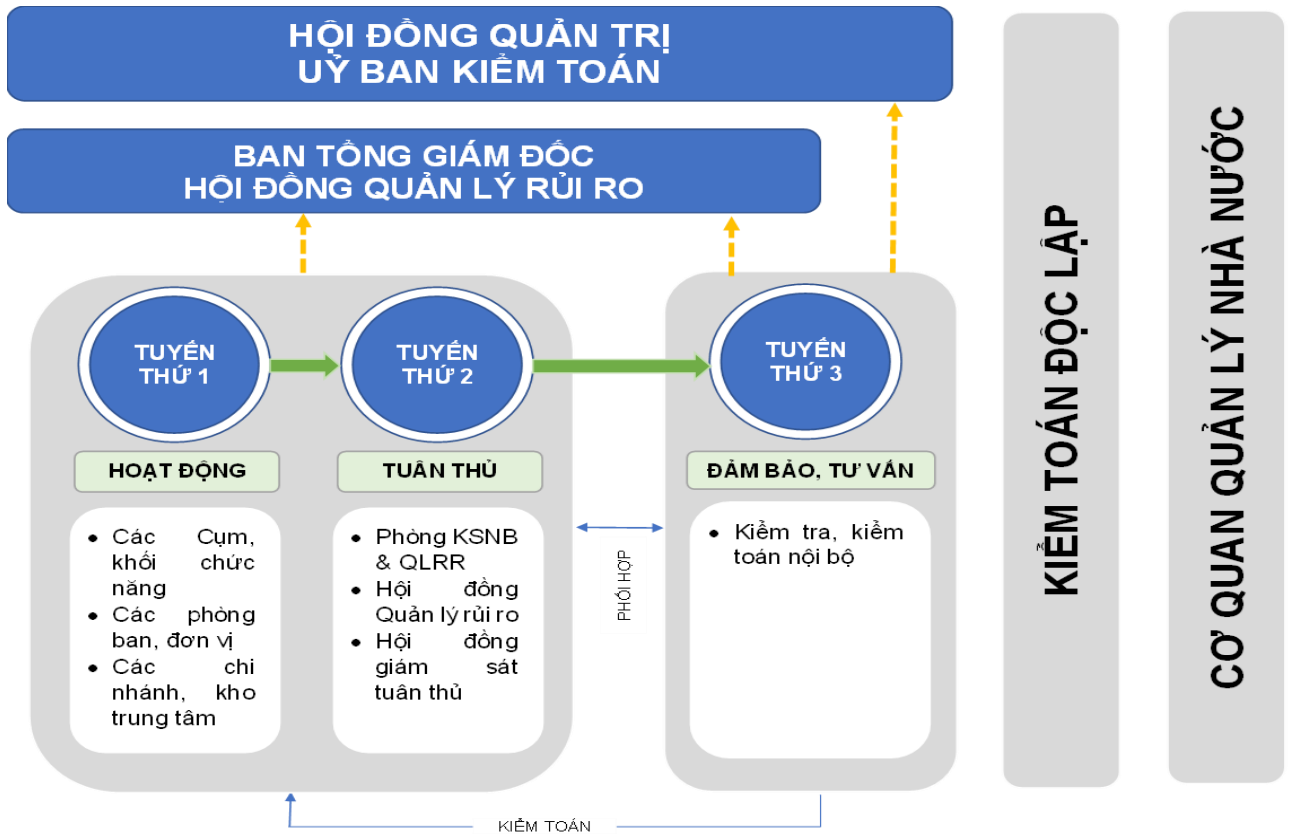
HỘI ĐỒNG QUẢN TRỊ
UỶ BAN KIỂM TOÁN

BAN TỔNG GIÁM ĐỐC
HỘI ĐỒNG QUẢN LÝ RỦI RO

TUYẾN THỨ 1

TUYẾN THỨ 2

TUYẾN THỨ 3

HOẠT ĐỘNG

TUÂN THỦ

ĐẢM BẢO, TƯ VẤN

- Các Cụm, khối chức năng
- Các phòng ban, đơn vị
- Các chi nhánh, kho trung tâm

- Phòng KSNB & QLRR
- Hội đồng Quản lý rủi ro
- Hội đồng giám sát tuân thủ

PHỐI HỢP

- Kiểm tra, kiểm toán nội bộ

KIỂM TOÁN

KIỂM TOÁN ĐỘC LẬP

CƠ QUAN QUẢN LÝ NHÀ NƯỚC